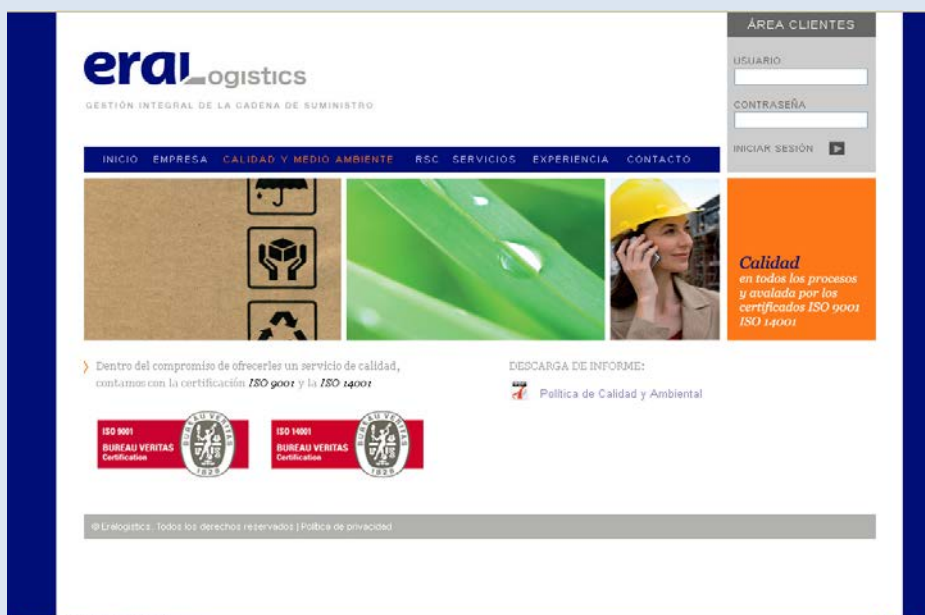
eralogistics
GESTIÓN INTEGRAL DE LA CADENA DE SUMINISTRO

ÁREA CLIENTES
USUARIO
CONTRASEÑA
INICIAR SESIÓN

INICIO EMPRESA CALIDAD Y MEDIO AMBIENTE RSC SERVICIOS EXPERIENCIA CONTACTO

Calidad
en todos los procesos y avalada por los certificados ISO 9001 ISO 14001

Dentro del compromiso de ofrecerles un servicio de calidad, contamos con la certificación ISO 9001 y la ISO 14001

DESCARGA DE INFORME:
Política de Calidad y Ambiental

ISO 9001 BUREAU VERITAS Certification 1828
ISO 14001 BUREAU VERITAS Certification 1828

© Eralogistics. Todos los derechos reservados | Política de privacidad